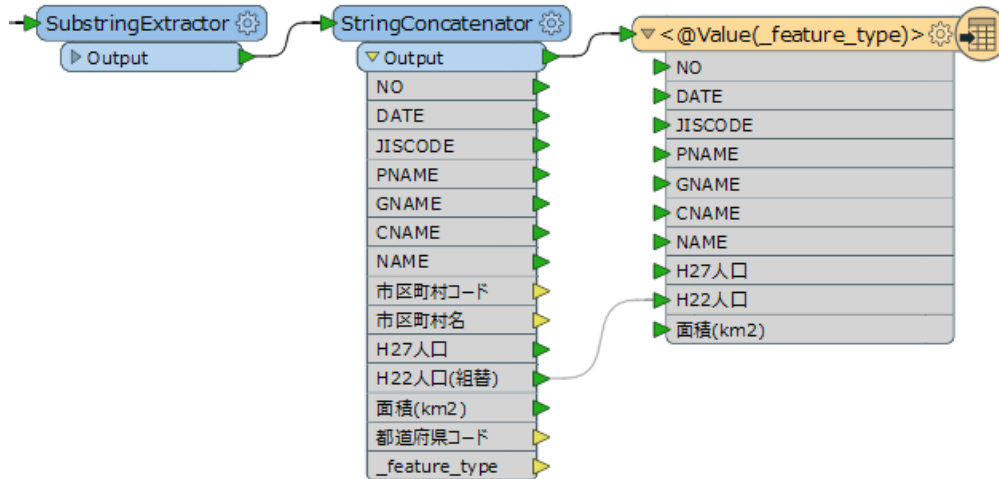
SubstringExtractor

Output

StringConcatenator

Output

NO
DATE
JISCODE
PNAME
GNAME
CNAME
NAME
市区町村コード
市区町村名
H27人口
H22人口(組替)
面積(km2)
都道府県コード
_feature_type

<@Value(_feature_type)>

NO
DATE
JISCODE
PNAME
GNAME
CNAME
NAME
H27人口
H22人口
面積(km2)